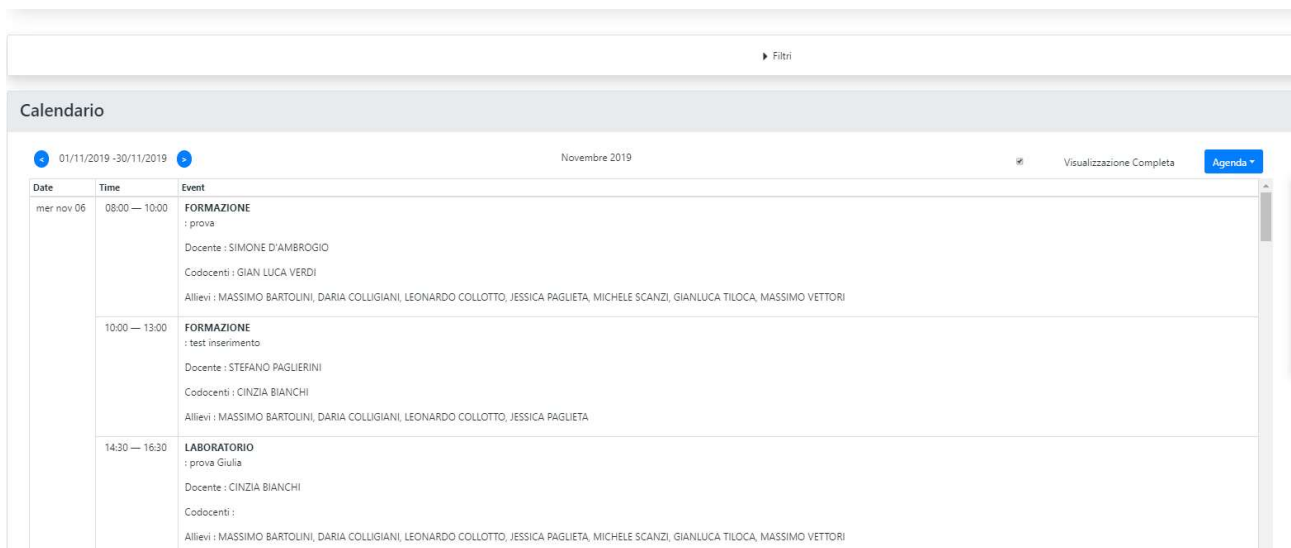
▸ Filtri

Calendario

< 01/11/2019 -30/11/2019 >

Novembre 2019

Visualizzazione Completa

Agenda ▾

| Date | Time | Event |
|---|---|---|
| mer nov 06 | 08:00 — 10:00 | FORMAZIONE<br>: prova<br>Docente : SIMONE D'AMBROGIO<br>Codocenti : GIAN LUCA VERDI<br>Allievi : MASSIMO BARTOLINI, DARIA COLLIGIANI, LEONARDO COLLOTTO, JESSICA PAGLIETA, MICHELE SCANZI, GIANLUCA TILOCA, MASSIMO VETTORI |
| | 10:00 — 13:00 | FORMAZIONE<br>: test inserimento<br>Docente : STEFANO PAGLIERINI<br>Codocenti : CINZIA BIANCHI<br>Allievi : MASSIMO BARTOLINI, DARIA COLLIGIANI, LEONARDO COLLOTTO, JESSICA PAGLIETA |
| | 14:30 — 16:30 | LABORATORIO<br>: prova Giulia<br>Docente : CINZIA BIANCHI<br>Codocenti :<br>Allievi : MASSIMO BARTOLINI, DARIA COLLIGIANI, LEONARDO COLLOTTO, JESSICA PAGLIETA, MICHELE SCANZI, GIANLUCA TILOCA, MASSIMO VETTORI |